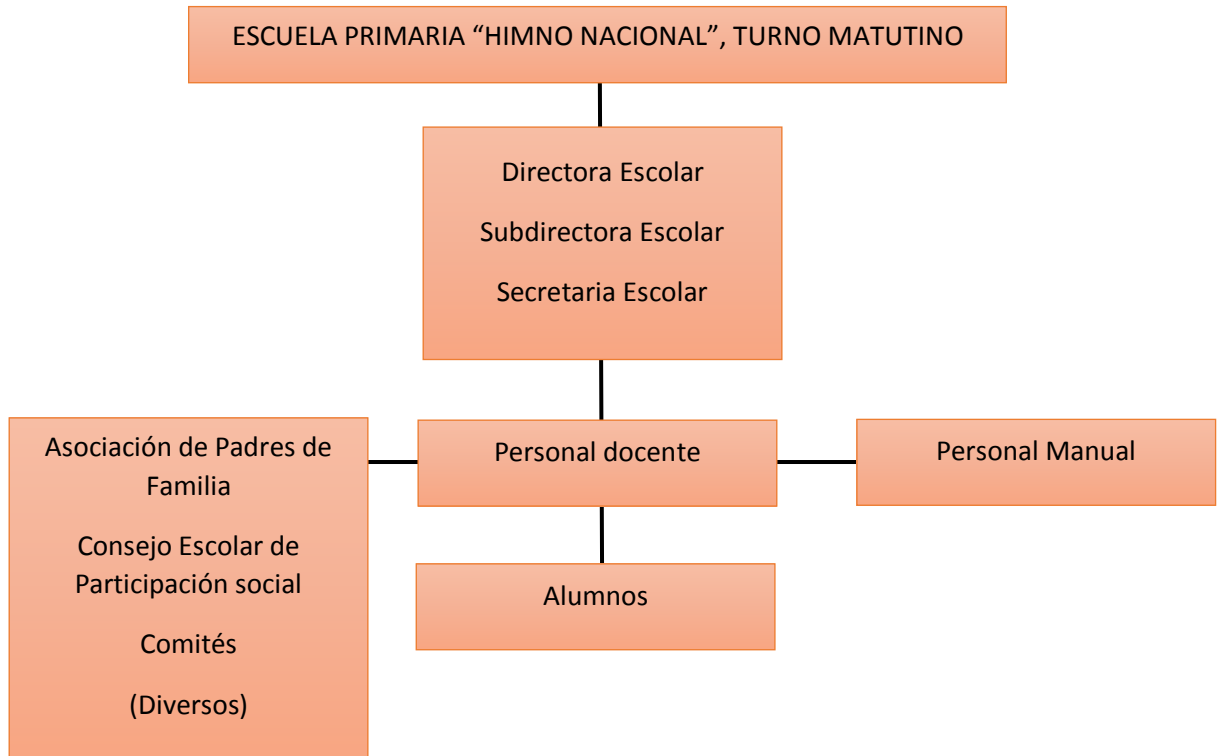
ESCUELA PRIMARIA “HIMNO NACIONAL”, TURNO MATUTINO

Directora Escolar

Subdirectora Escolar

Secretaria Escolar

Asociación de Padres de Familia

Consejo Escolar de Participación social

Comités

(Diversos)

Personal docente

Personal Manual

Alumnos